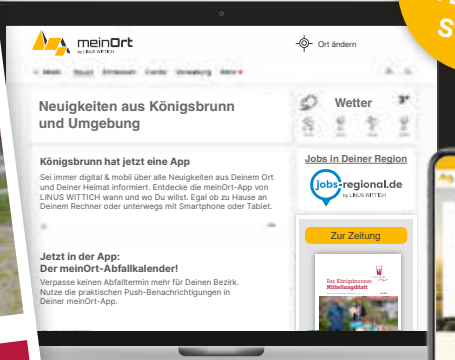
meinOrt
by LINUS WITTICH

Ort ändern

Neuigkeiten aus Königsbrunn und Umgebung

Königsbrunn hat jetzt eine App

Sei immer digital & mobil über alle Neuigkeiten aus Deinem Ort und Deiner Heimat informiert. Entdecke die meinOrt-App von LINUS WITTICH wann und wo Du willst. Egal ob zu Hause an Deinem Rechner oder unterwegs mit Smartphone oder Tablet.

Jetzt in der App:
Der meinOrt-Abfallkalender!

Verpasse keinen Abfalltermin mehr für Deinen Bezirk. Nutze die praktischen Push-Benachrichtigungen in Deiner meinOrt-App.

Wetter 3°

Jobs in Deiner Region

jobs-regional.de
by LINUS WITTICH

Zur Zeitung

Das Königsbrunner Mitteilungsblatt

S